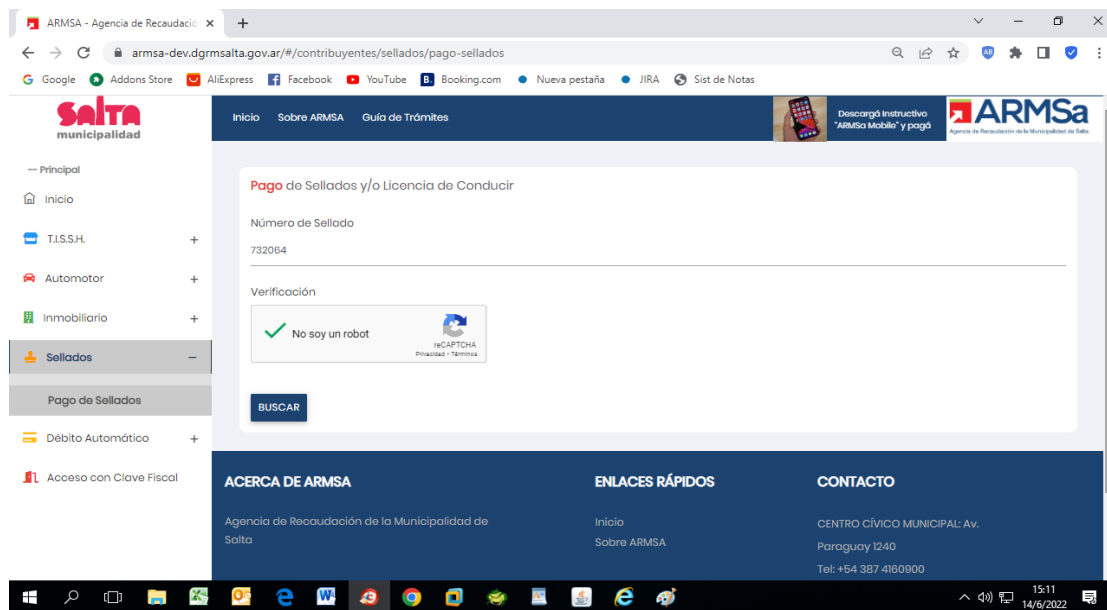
ARMSA - Agencia de Recaudació ×
+
armsa-dev.dgrmsalta.gov.ar/#/contribuyentes/sellados/pago-sellados
Google Addons Store AliExpress Facebook YouTube Booking.com Nueva pestaña JIRA Sist de Notas

Salta municipalidad

Inicio Sobre ARMSA Guía de Trámites

Descargá instructivo "ARMSa Mobile" y pagá

ARMSa
Agencia de Recaudación de la Municipalidad de Salta

— Principal
Inicio
T.I.S.S.H. +
Automotor +
Inmobiliario +
Sellados −
Pago de Sellados
Débito Automático +
Acceso con Clave Fiscal

Pago de Sellados y/o Licencia de Conducir

Número de Sellado
732064

Verificación
No soy un robot
reCAPTCHA
Privacidad - Términos

BUSCAR

ACERCA DE ARMSA
Agencia de Recaudación de la Municipalidad de Salta

ENLACES RÁPIDOS
Inicio
Sobre ARMSA

CONTACTO
CENTRO CÍVICO MUNICIPAL: Av. Paraguay 1240
Tel: +54 387 4160900

15:11
14/6/2022